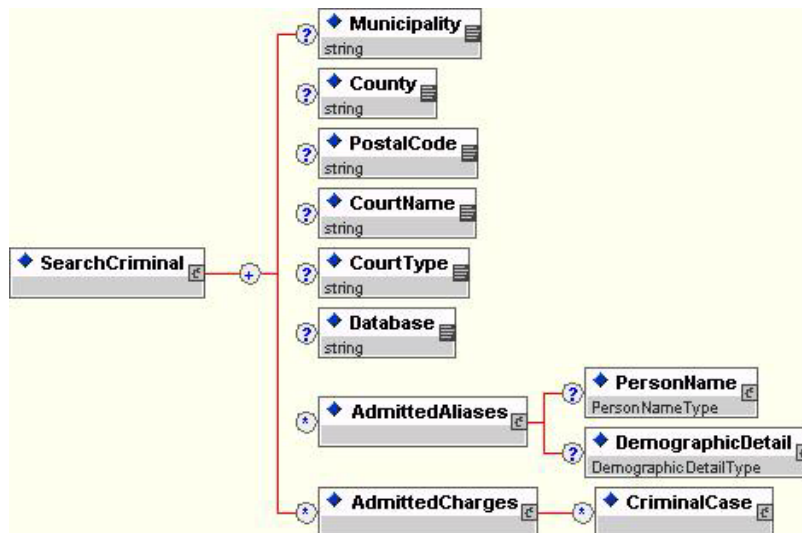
SearchCriminal

Municipality
string

County
string

PostalCode
string

CourtName
string

CourtType
string

Database
string

AdmittedAliases

PersonName
PersonNameType

DemographicDetail
DemographicDetailType

AdmittedCharges

CriminalCase